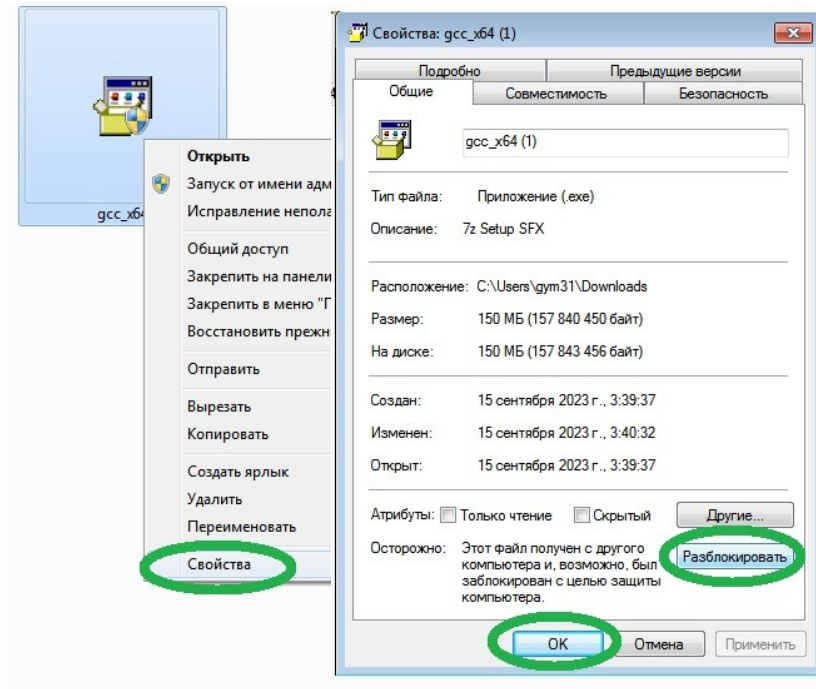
gcc_x64

Открыть
Запуск от имени адм
Исправление непола
Общий доступ
Закрепить на панели
Закрепить в меню "Г
Восстановить прежн
Отправить
Вырезать
Копировать
Создать ярлык
Удалить
Переименовать
Свойства

Свойства: gcc_x64 (1)

Подробно | Предыдущие версии
Общие | Совместимость | Безопасность

gcc_x64 (1)

Тип файла: Приложение (.exe)
Описание: 7z Setup SFX

Расположение: C:\Users\gym31\Downloads
Размер: 150 МБ (157 840 450 байт)
На диске: 150 МБ (157 843 456 байт)

Создан: 15 сентября 2023 г., 3:39:37
Изменен: 15 сентября 2023 г., 3:40:32
Открыт: 15 сентября 2023 г., 3:39:37

Атрибуты: Только чтение Скрытый Другие...

Осторожно: Этот файл получен с другого компьютера и, возможно, был заблокирован с целью защиты компьютера. Разблокировать

OK Отмена Применить